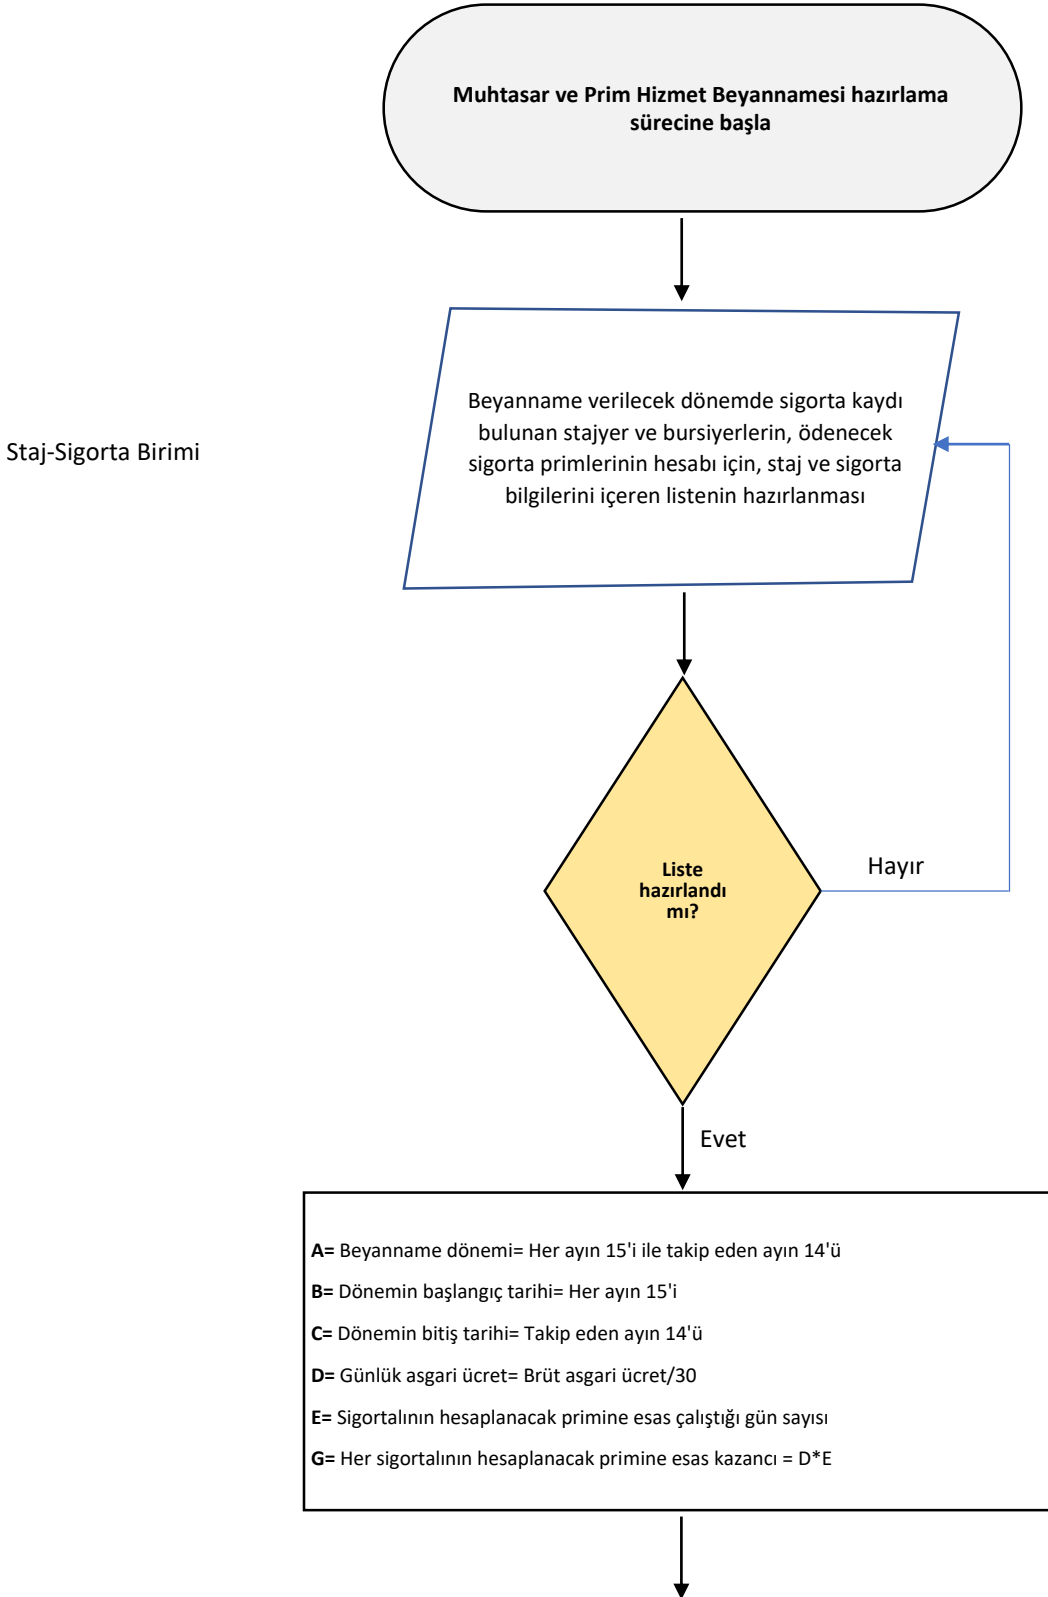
Muhtasar ve Prim Hizmet Beyannamesi hazırlama sürecine başla

Staj-Sigorta Birimi

Beyanname verilecek dönemde sigorta kaydı bulunan stajyer ve bursiyerlerin, ödenecek sigorta primlerinin hesabı için, staj ve sigorta bilgilerini içeren listenin hazırlanması

Liste hazırlandı mı?

Hayır

Evet

A= Beyanname dönemi= Her ayın 15'i ile takip eden ayın 14'ü

B= Dönemin başlangıç tarihi= Her ayın 15'i

C= Dönemin bitiş tarihi= Takip eden ayın 14'ü

D= Günlük asgari ücret= Brüt asgari ücret/30

E= Sigortalının hesaplanacak primine esas çalıştığı gün sayısı

G= Her sigortalının hesaplanacak primine esas kazancı = D*E